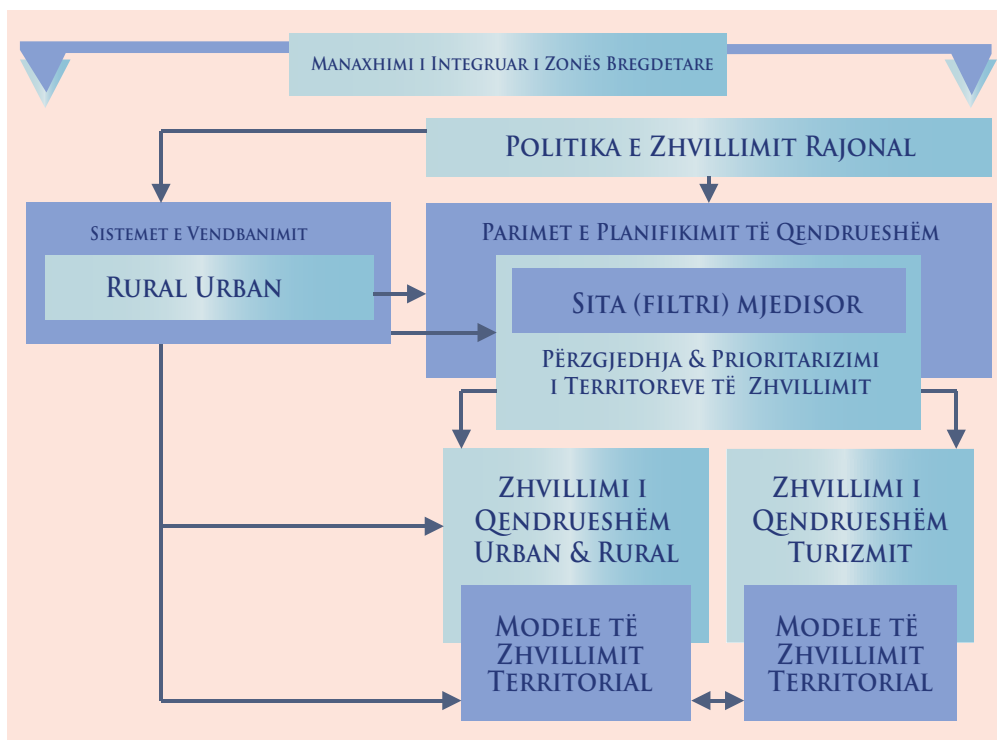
Manaxhimi i Integruar i Zonës Bregdetare

Politika e Zhvillimit Rajonal

Sistemet e Vendbanimit

Rural Urban

Parimet e Planifikimit të Qendrueshëm

Sita (filtri) mjedisor

Përzgjedhja & Prioritarizimi i Territoreve të Zhvillimit

Zhvillimi i Qendrueshëm Urban & Rural

Modele të Zhvillimit Territorial

Zhvillimi i Qendrueshëm Turizmit

Modele të Zhvillimit Territorial